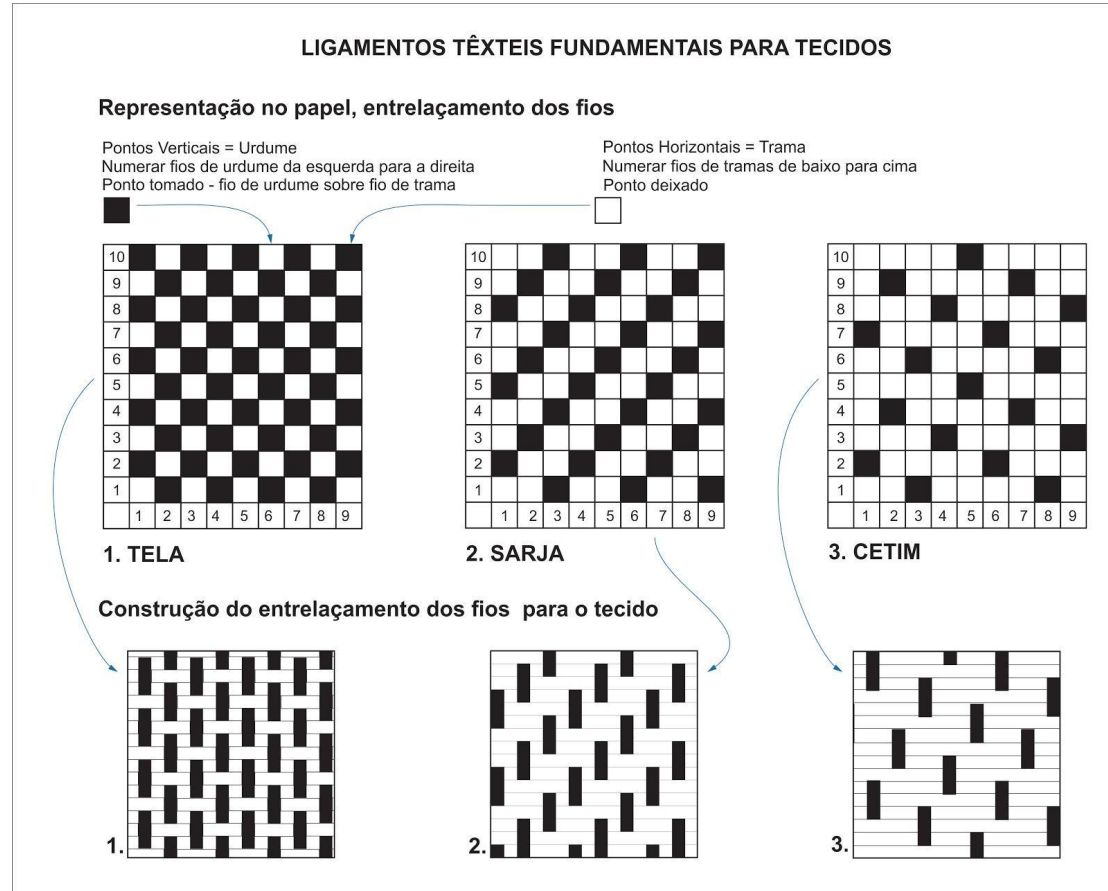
LIGAMENTOS TÊXTEIS FUNDAMENTAIS PARA TECIDOS

Representação no papel, entrelaçamento dos fios

Pontos Verticais = Urdume
Numerar fios de urdume da esquerda para a direita
Ponto tomado - fio de urdume sobre fio de trama

Pontos Horizontais = Trama
Numerar fios de tramas de baixo para cima
Ponto deixado

10
9
8
7
6
5
4
3
2
1
1 2 3 4 5 6 7 8 9

1. TELA

10
9
8
7
6
5
4
3
2
1
1 2 3 4 5 6 7 8 9

2. SARJA

10
9
8
7
6
5
4
3
2
1
1 2 3 4 5 6 7 8 9

3. CETIM

Construção do entrelaçamento dos fios para o tecido

1.

2.

3.